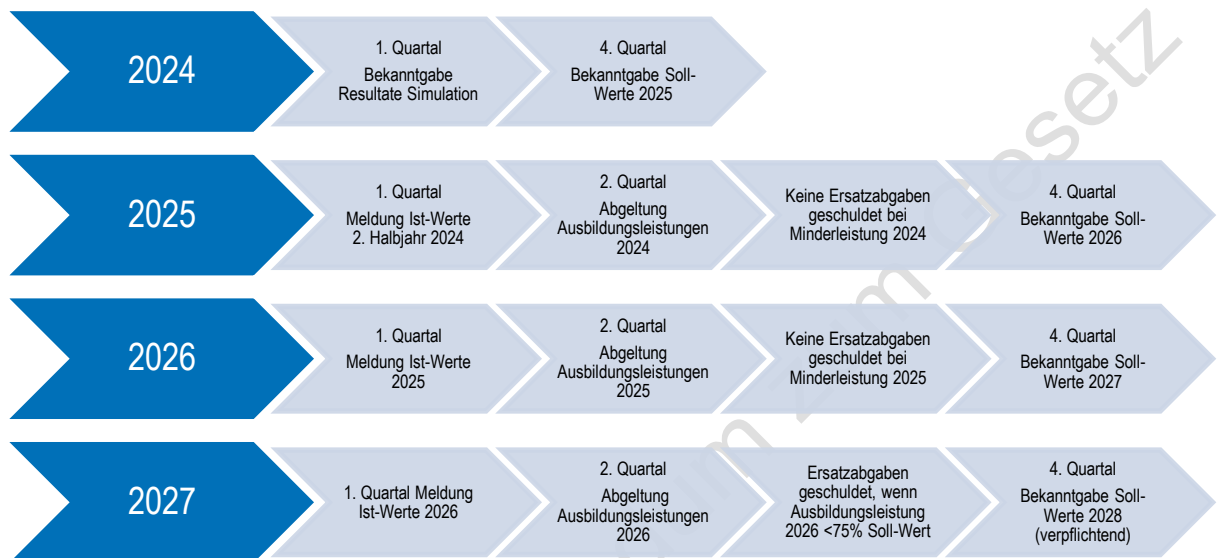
2024

1. Quartal
Bekanntgabe Resultate Simulation

4. Quartal
Bekanntgabe Soll-Werte 2025

2025

1. Quartal
Meldung Ist-Werte 2. Halbjahr 2024

2. Quartal
Abgeltung Ausbildungsleistungen 2024

Keine Ersatzabgaben geschuldet bei Minderleistung 2024

4. Quartal
Bekanntgabe Soll-Werte 2026

2026

1. Quartal
Meldung Ist-Werte 2025

2. Quartal
Abgeltung Ausbildungsleistungen 2025

Keine Ersatzabgaben geschuldet bei Minderleistung 2025

4. Quartal
Bekanntgabe Soll-Werte 2027

2027

1. Quartal Meldung Ist-Werte 2026

2. Quartal
Abgeltung Ausbildungsleistungen 2026

Ersatzabgaben geschuldet, wenn Ausbildungsleistung 2026 <75% Soll-Wert

4. Quartal
Bekanntgabe Soll-Werte 2028 (verpflichtend)

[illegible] zum Gesetz